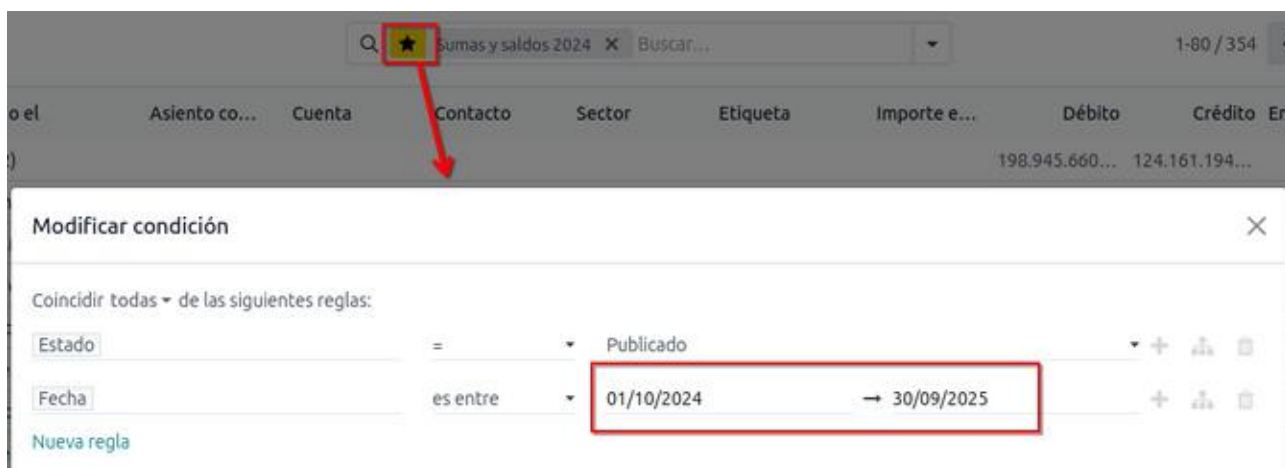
Sumas y saldos 2024 ✕ Buscar...

1-80 / 354

o el | Asiento co... | Cuenta | Contacto | Sector | Etiqueta | Importe e... | Débito | Crédito | En

198.945.660... 124.161.194...

Modificar condición

Coincidir todas ▾ de las siguientes reglas:

Estado = Publicado

Fecha es entre 01/10/2024 → 30/09/2025

Nueva regla